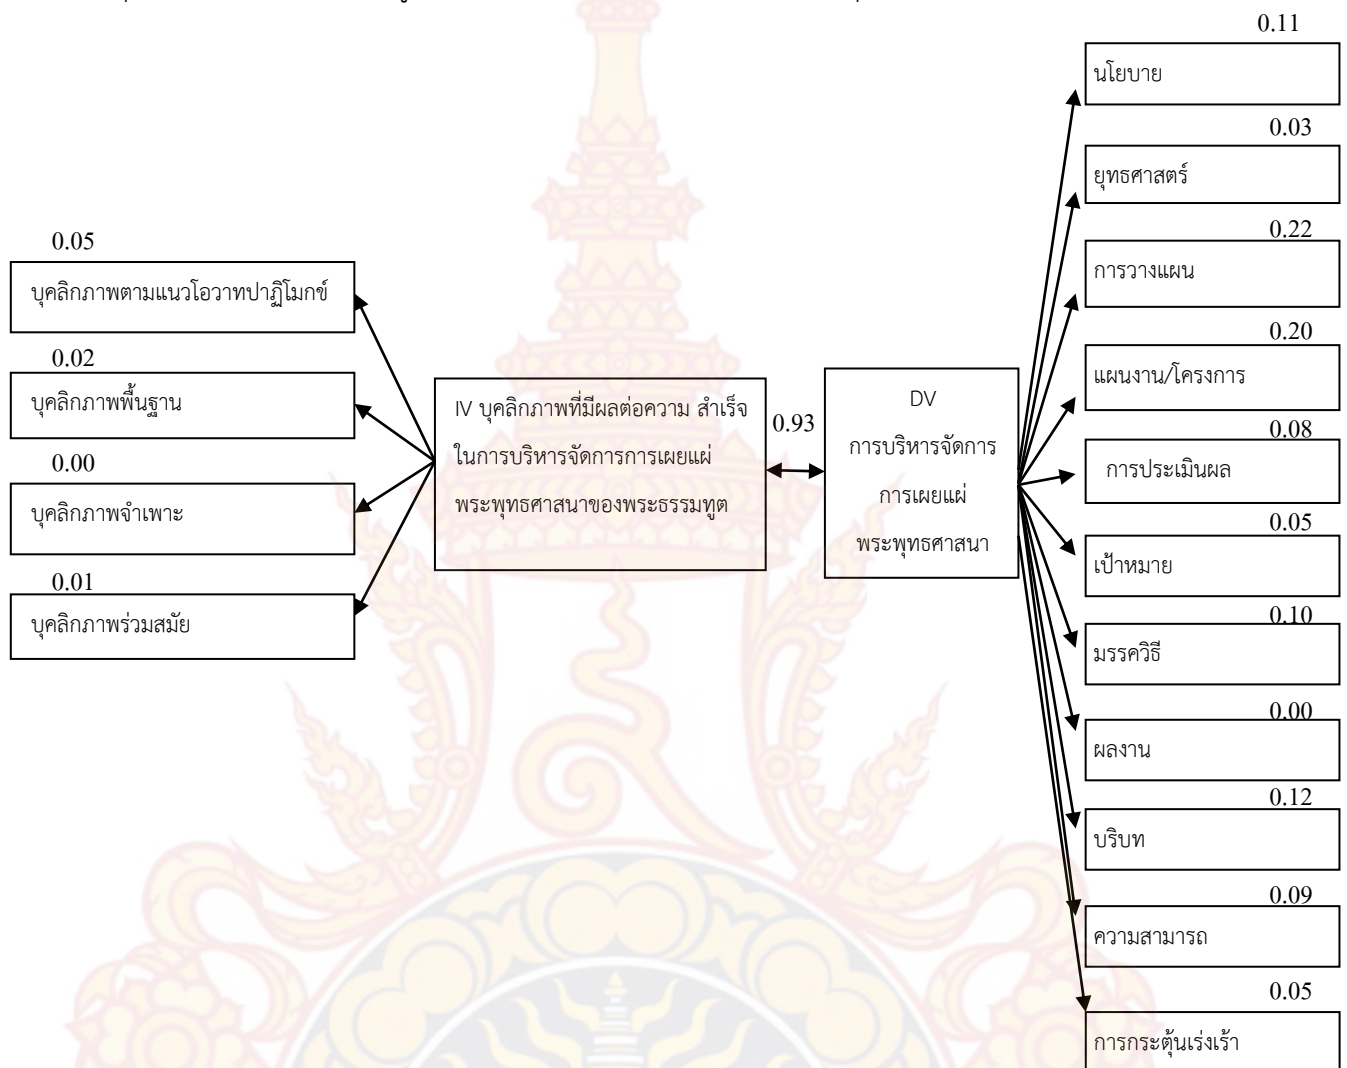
0.05
บุคลิกภาพตามแนวโอวาทปาฏิโมกข์

0.02
บุคลิกภาพพื้นฐาน

0.00
บุคลิกภาพจำเพาะ

0.01
บุคลิกภาพร่วมสมัย

IV บุคลิกภาพที่มีผลต่อความ สำเร็จในการบริหารจัดการการเผยแผ่พระพุทธศาสนาของพระธรรมทูต

0.93

DV
การบริหารจัดการการเผยแผ่พระพุทธศาสนา

0.11
นโยบาย

0.03
ยุทธศาสตร์

0.22
การวางแผน

0.20
แผนงาน/โครงการ

0.08
การประเมินผล

0.05
เป้าหมาย

0.10
มรรควิธี

0.00
ผลงาน

0.12
บริบท

0.09
ความสามารถ

0.05
การกระตุ้นเร่งเร้า